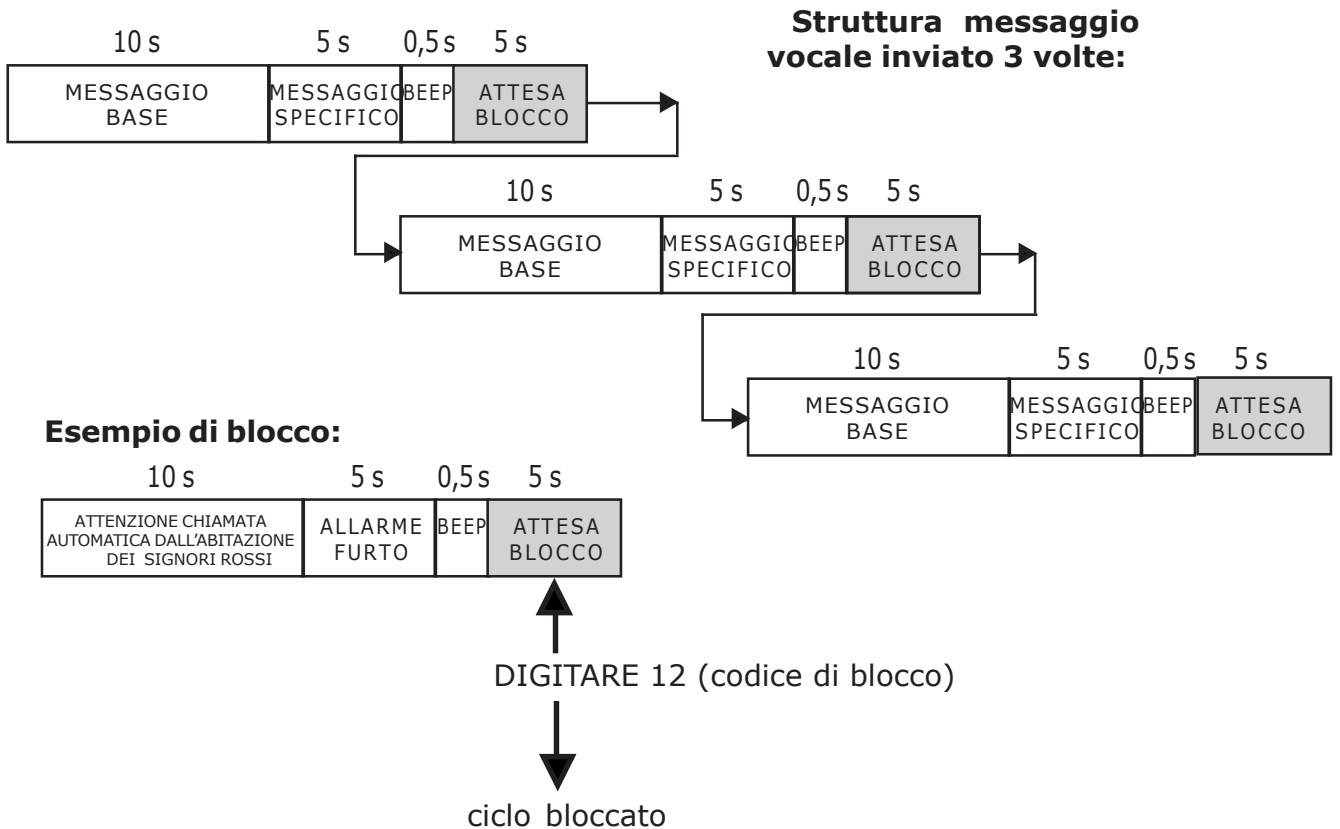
**Struttura messaggio vocale inviato 3 volte:**

| 10 s | 5 s | 0,5 s | 5 s |
|---|---|---|---|
| MESSAGGIO BASE | MESSAGGIO SPECIFICO | BEEP | ATTESA BLOCCO |

| 10 s | 5 s | 0,5 s | 5 s |
|---|---|---|---|
| MESSAGGIO BASE | MESSAGGIO SPECIFICO | BEEP | ATTESA BLOCCO |

| 10 s | 5 s | 0,5 s | 5 s |
|---|---|---|---|
| MESSAGGIO BASE | MESSAGGIO SPECIFICO | BEEP | ATTESA BLOCCO |

**Esempio di blocco:**

| 10 s | 5 s | 0,5 s | 5 s |
|---|---|---|---|
| ATTENZIONE CHIAMATA AUTOMATICA DALL'ABITAZIONE DEI SIGNORI ROSSI | ALLARME FURTO | BEEP | ATTESA BLOCCO |

DIGITARE 12 (codice di blocco)

ciclo bloccato